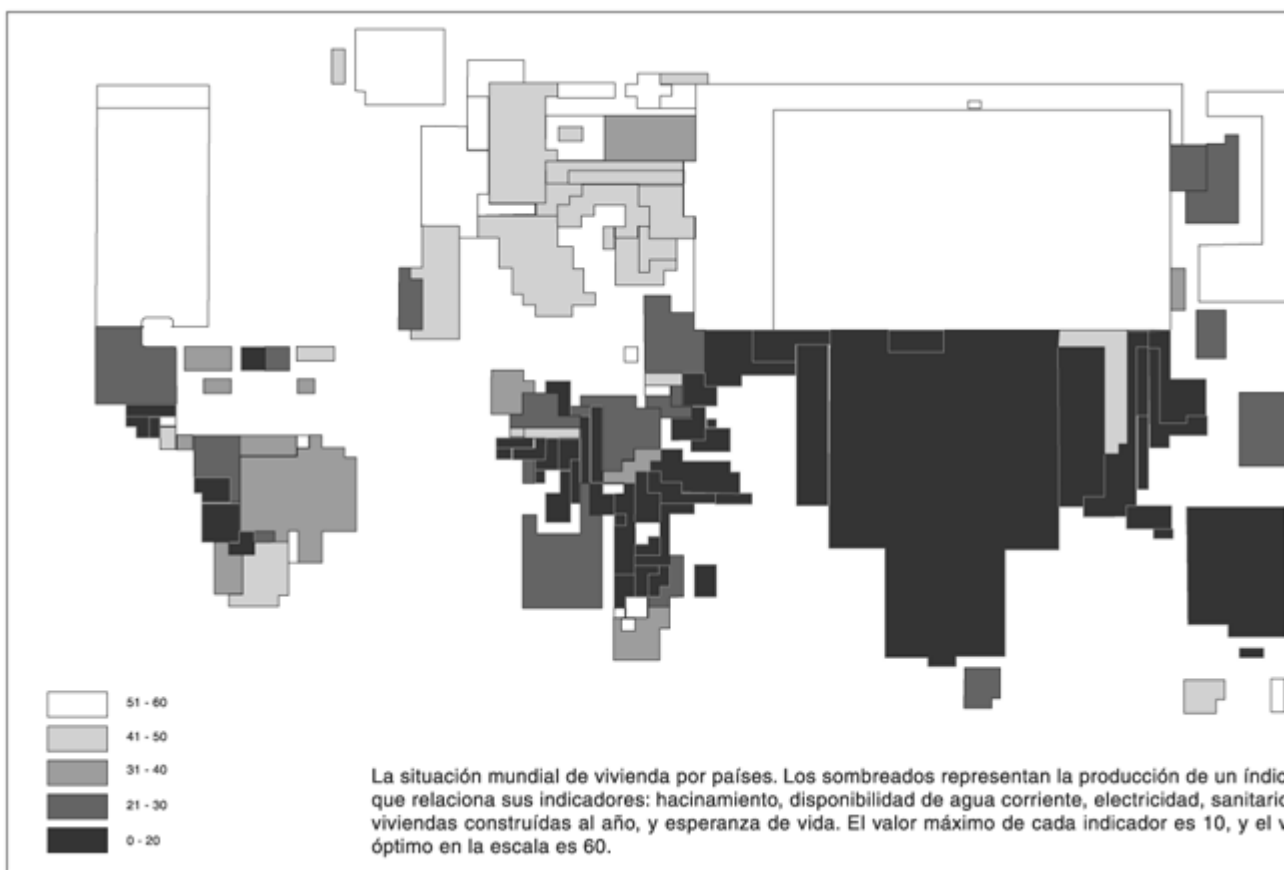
51 - 60
41 - 50
31 - 40
21 - 30
0 - 20

La situación mundial de vivienda por países. Los sombreados representan la producción de un índic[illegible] que relaciona sus indicadores: hacinamiento, disponibilidad de agua corriente, electricidad, sanitario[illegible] viviendas construídas al año, y esperanza de vida. El valor máximo de cada indicador es 10, y el v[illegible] óptimo en la escala es 60.